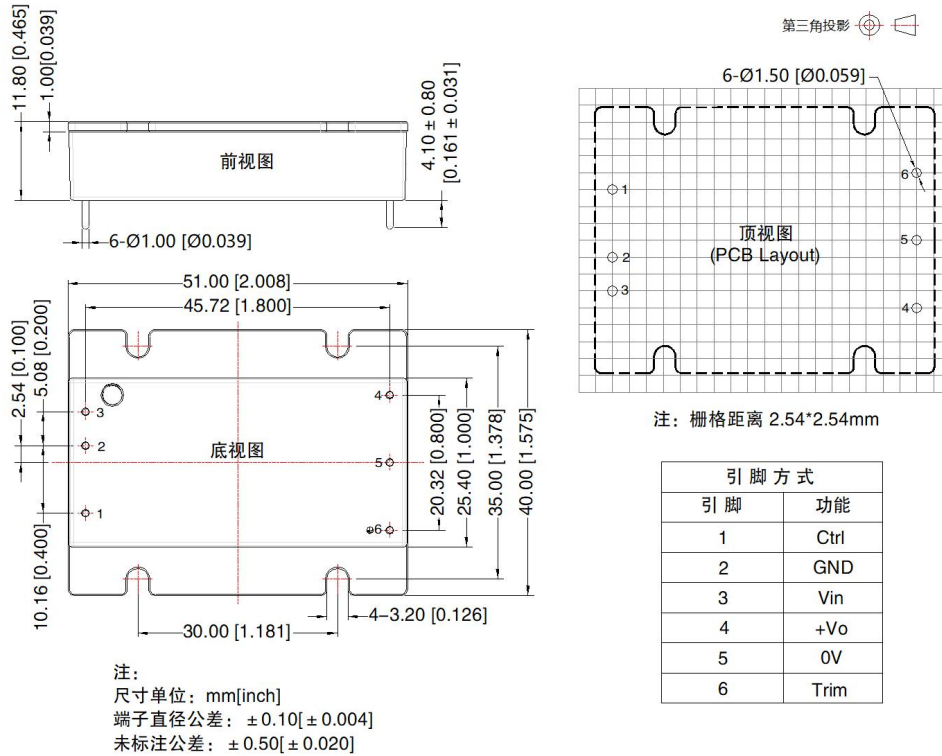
第三角投影

11.80 [0.465]
1.00[0.039]
前视图
4.10 ± 0.80
[0.161 ± 0.031]
6-Ø1.00 [Ø0.039]

6-Ø1.50 [Ø0.059]
1
2
3
顶视图
(PCB Layout)
6
5
4

51.00 [2.008]
45.72 [1.800]
2.54 [0.100]
5.08 [0.200]
3
2
1
底视图
4
5
6
20.32 [0.800]
25.40 [1.000]
35.00 [1.378]
40.00 [1.575]
10.16 [0.400]
30.00 [1.181]
4-3.20 [0.126]

注：栅格距离 2.54*2.54mm

| 引脚方式 | |
|---|---|
| 引脚 | 功能 |
| 1 | Ctrl |
| 2 | GND |
| 3 | Vin |
| 4 | +Vo |
| 5 | 0V |
| 6 | Trim |

注：
尺寸单位：mm[inch]
端子直径公差：±0.10[±0.004]
未标注公差：±0.50[±0.020]